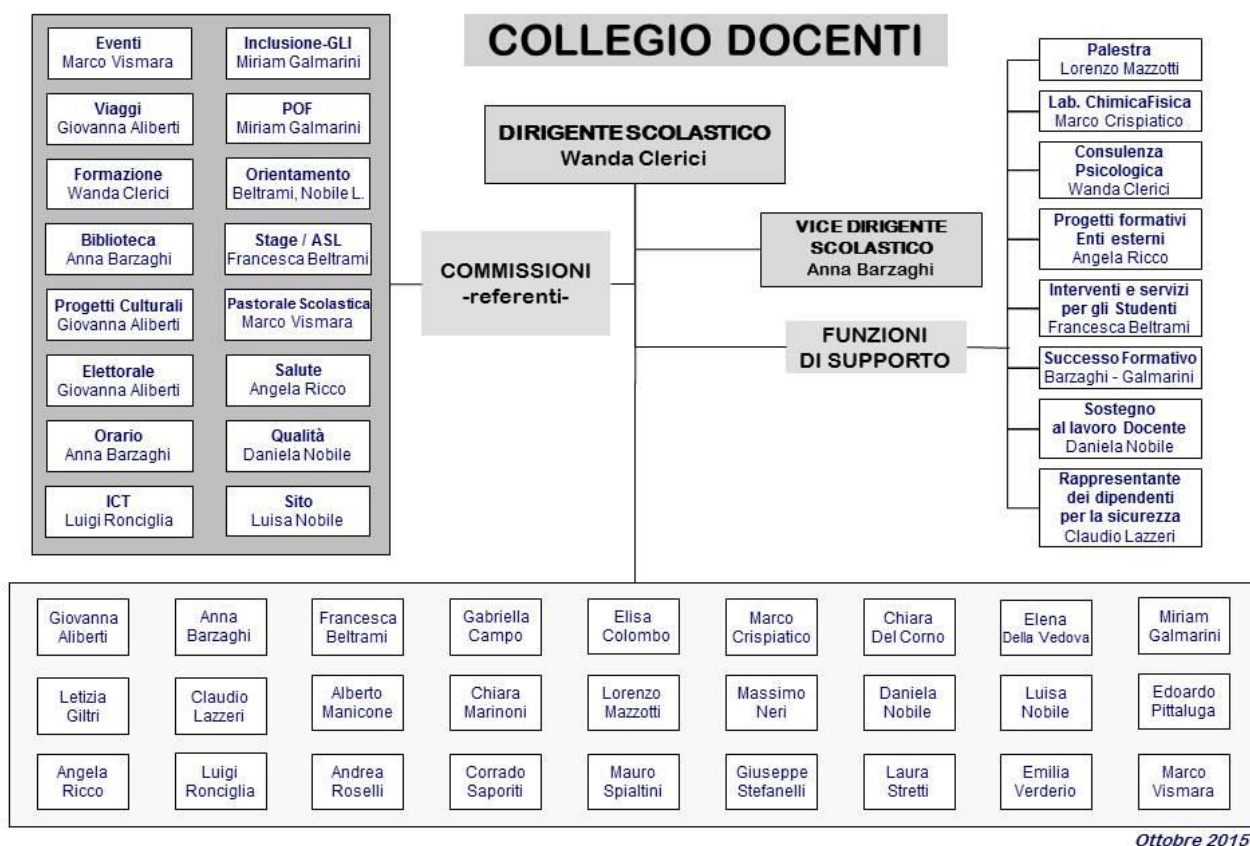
COLLEGIO DOCENTI

Eventi
Marco Vismara

Inclusione-GLI
Miriam Galmarini

Viaggi
Giovanna Aliberti

POF
Miriam Galmarini

Formazione
Wanda Clerici

Orientamento
Beltrami, Nobile L.

Biblioteca
Anna Barzaghi

Stage / ASL
Francesca Beltrami

Progetti Culturali
Giovanna Aliberti

Pastorale Scolastica
Marco Vismara

Elettorale
Giovanna Aliberti

Salute
Angela Ricco

Orario
Anna Barzaghi

Qualità
Daniela Nobile

ICT
Luigi Ronciglia

Sito
Luisa Nobile

DIRIGENTE SCOLASTICO
Wanda Clerici

COMMISSIONI
-referenti-

VICE DIRIGENTE SCOLASTICO
Anna Barzaghi

FUNZIONI DI SUPPORTO

Palestra
Lorenzo Mazzotti

Lab. ChimicaFisica
Marco Crispiatico

Consulenza Psicologica
Wanda Clerici

Progetti formativi Enti esterni
Angela Ricco

Interventi e servizi per gli Studenti
Francesca Beltrami

Successo Formativo
Barzaghi - Galmarini

Sostegno al lavoro Docente
Daniela Nobile

Rappresentante dei dipendenti per la sicurezza
Claudio Lazzeri

| Giovanna Aliberti | Anna Barzaghi | Francesca Beltrami | Gabriella Campo | Elisa Colombo | Marco Crispiatico | Chiara Del Corno | Elena Della Vedova | Miriam Galmarini |
|---|---|---|---|---|---|---|---|---|
| Letizia Giltri | Claudio Lazzeri | Alberto Manicone | Chiara Marinoni | Lorenzo Mazzotti | Massimo Neri | Daniela Nobile | Luisa Nobile | Edoardo Pittaluga |
| Angela Ricco | Luigi Ronciglia | Andrea Roselli | Corrado Saporiti | Mauro Spialtini | Giuseppe Stefanelli | Laura Stretti | Emilia Verderio | Marco Vismara |

Ottobre 2015